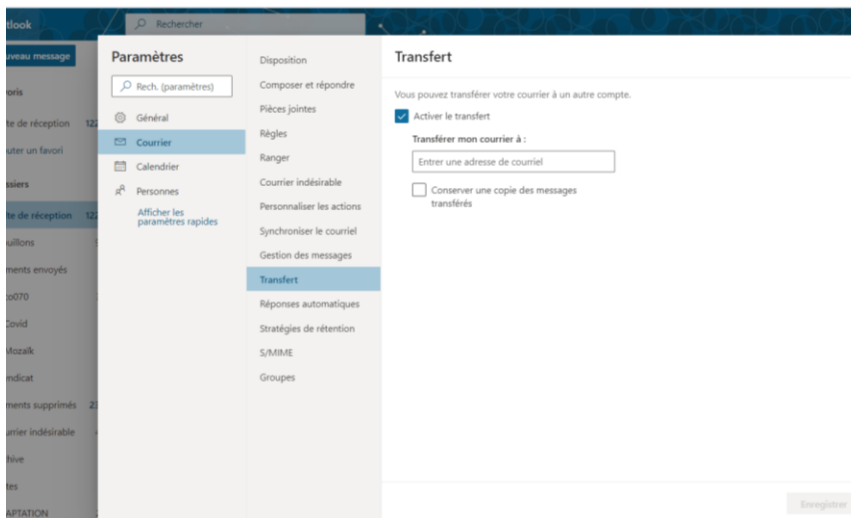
tlook

Rechercher

uveau message

oris

te de réception 12

uter un favori

ssiers

te de réception 12

uillons

ments envoyés

o070

Covid

Mozaik

ndicat

ments supprimés 2

urrier indésirable

hive

tes

APTATION

Paramètres

Rech. (paramètres)

Général

Courrier

Calendrier

Personnes

Afficher les paramètres rapides

Disposition

Composer et répondre

Pièces jointes

Règles

Ranger

Courrier indésirable

Personnaliser les actions

Synchroniser le courriel

Gestion des messages

Transfert

Réponses automatiques

Stratégies de rétention

S/MIME

Groupes

Transfert

Vous pouvez transférer votre courrier à un autre compte.

Activer le transfert

Transférer mon courrier à :

Entrer une adresse de courriel

Conserver une copie des messages transférés

Enregistrer